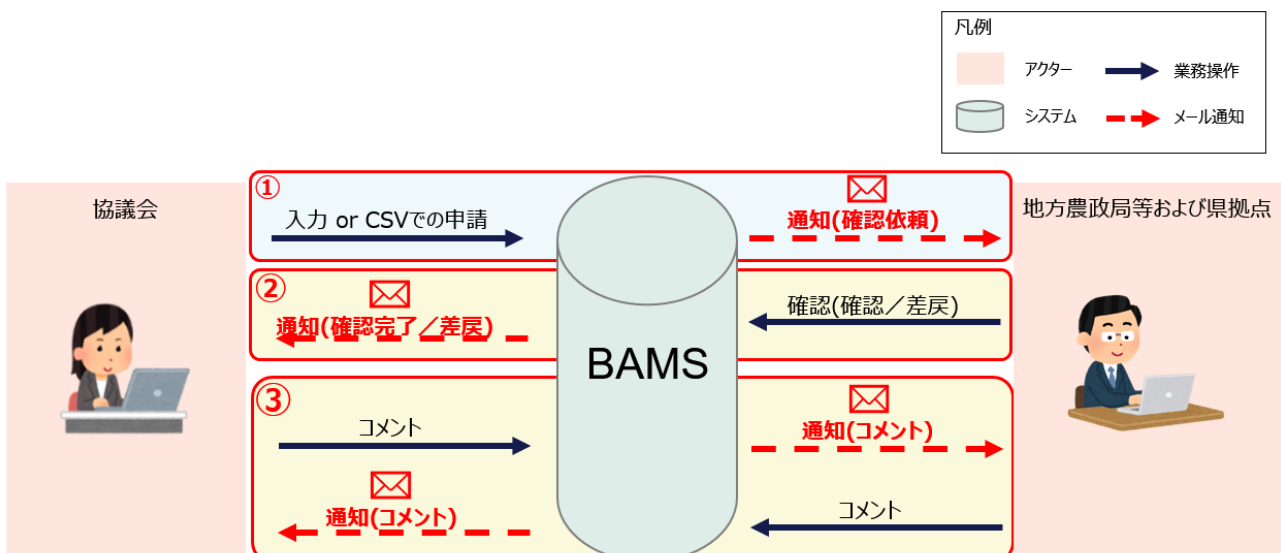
凡例

アクター
業務操作
システム
メール通知

協議会

①
入力 or CSVでの申請
通知(確認依頼)

②
通知(確認完了／差戻)
確認(確認／差戻)

BAMS

③
コメント
通知(コメント)
通知(コメント)
コメント

地方農政局等および県拠点